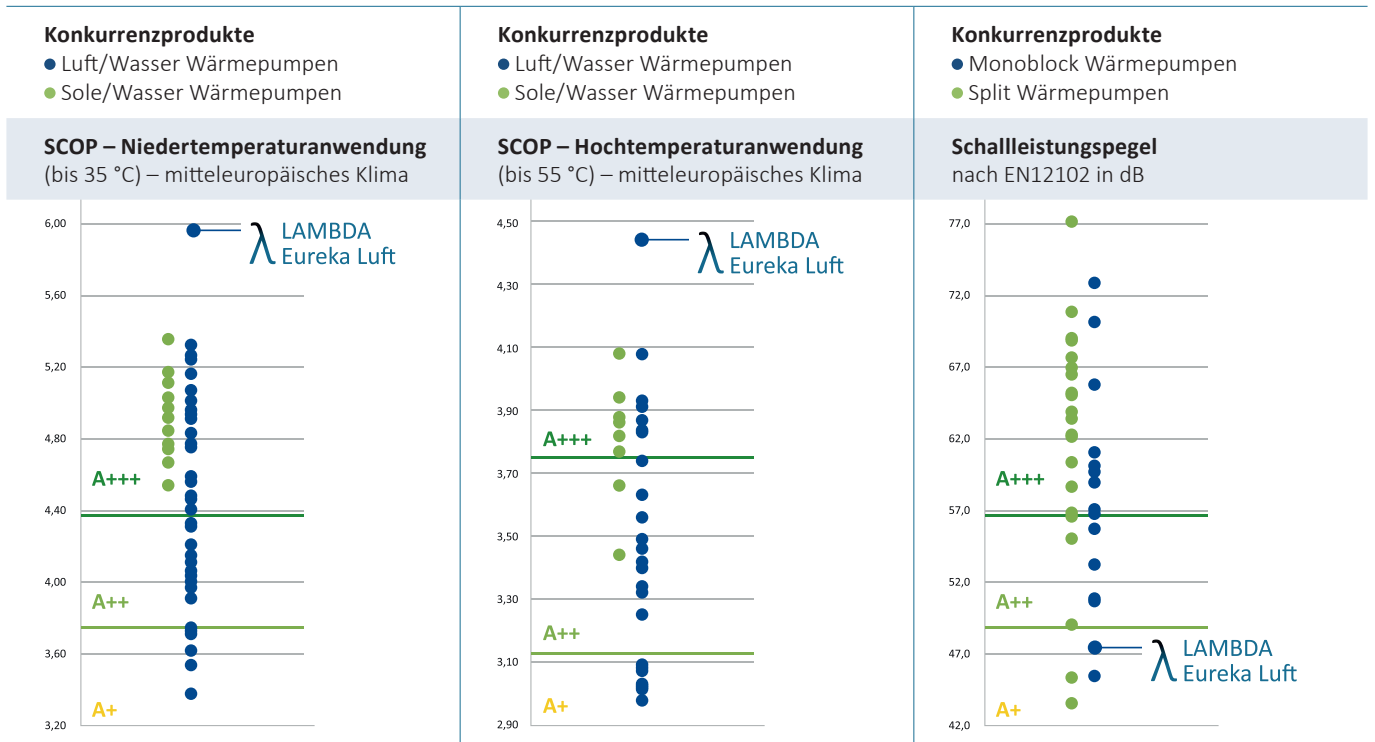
Konkurrenzprodukte
• Luft/Wasser Wärmepumpen
• Sole/Wasser Wärmepumpen

SCOP – Niedertemperaturanwendung
(bis 35 °C) – mitteleuropäisches Klima

6,00
5,60
5,20
4,80
4,40
4,00
3,60
3,20

λ LAMBDA Eureka Luft
A+++
A++
A+

Konkurrenzprodukte
• Luft/Wasser Wärmepumpen
• Sole/Wasser Wärmepumpen

SCOP – Hochtemperaturanwendung
(bis 55 °C) – mitteleuropäisches Klima

4,50
4,30
4,10
3,90
3,70
3,50
3,30
3,10
2,90

λ LAMBDA Eureka Luft
A+++
A++
A+

Konkurrenzprodukte
• Monoblock Wärmepumpen
• Split Wärmepumpen

Schallleistungspegel
nach EN12102 in dB

77,0
72,0
67,0
62,0
57,0
52,0
47,0
42,0

A+++
A++
A+
λ LAMBDA Eureka Luft